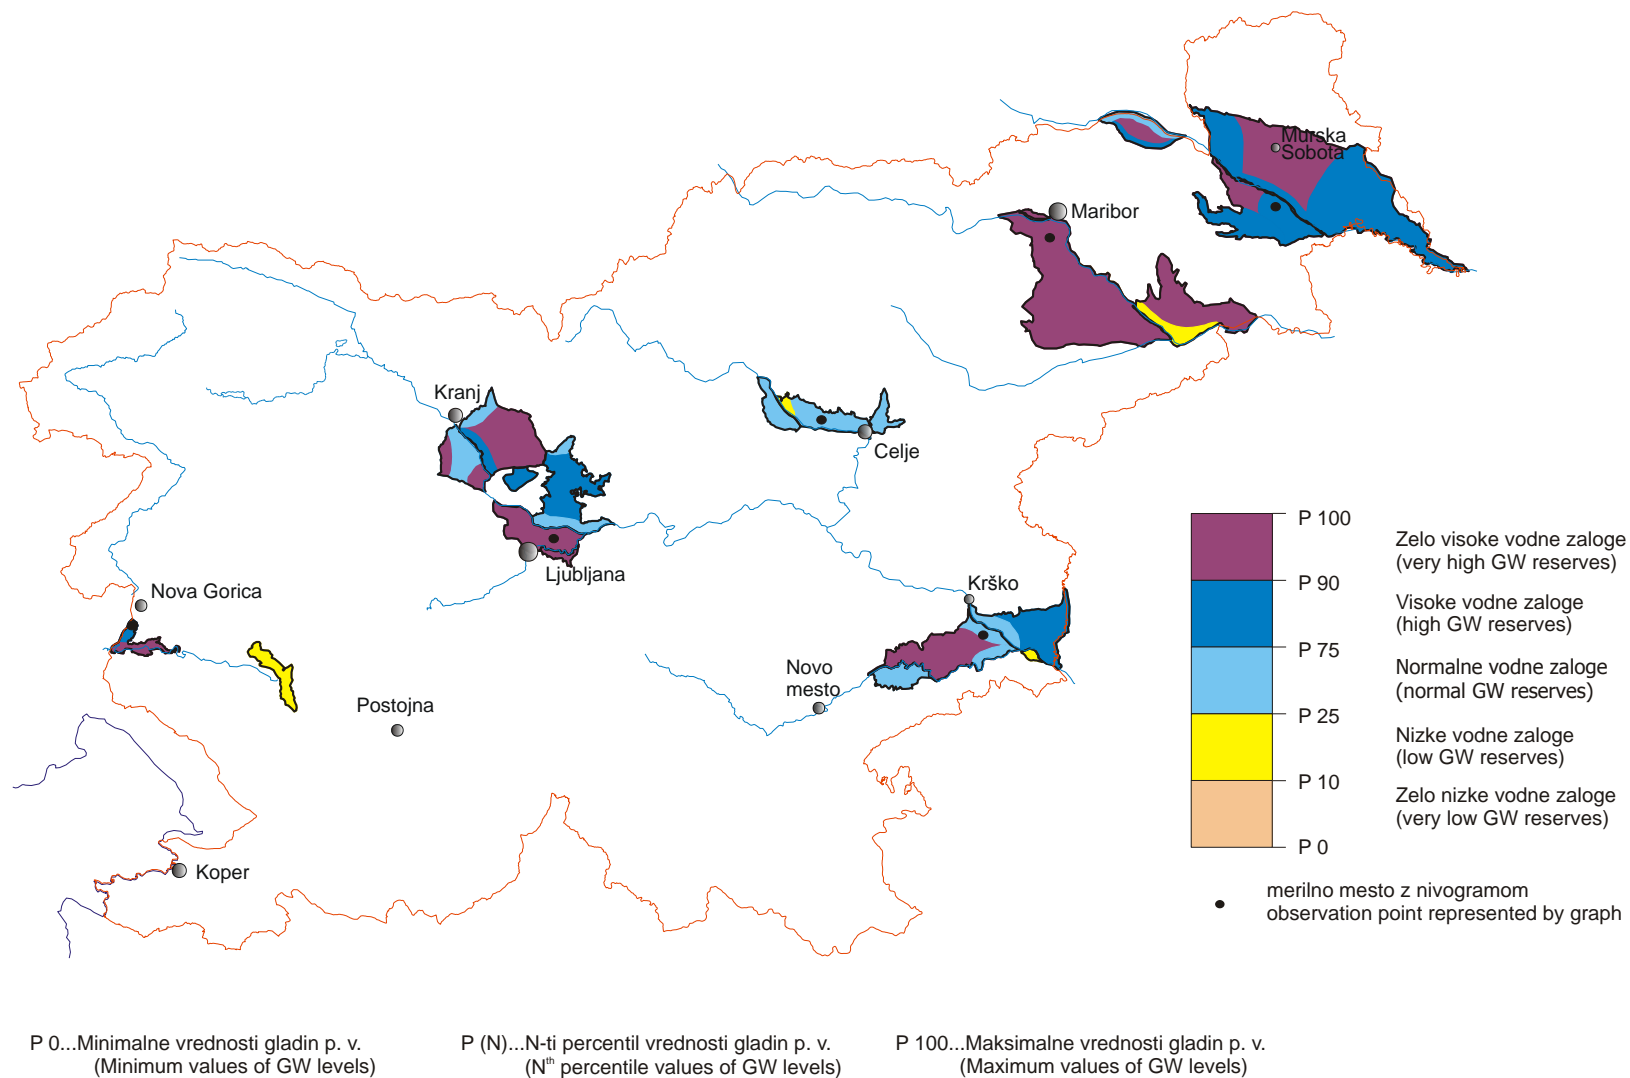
Murska Sobota

Maribor

Kranj

Celje

Ljubljana

Nova Gorica

Krško

Novo mesto

Postojna

Koper

P 100
P 90
P 75
P 25
P 10
P 0

Zelo visoke vodne zaloge (very high GW reserves)

Visoke vodne zaloge (high GW reserves)

Normalne vodne zaloge (normal GW reserves)

Nizke vodne zaloge (low GW reserves)

Zelo nizke vodne zaloge (very low GW reserves)

merilno mesto z nivogramom
observation point represented by graph

P 0...Minimalne vrednosti gladin p. v.
(Minimum values of GW levels)

P (N)...N-ti percentil vrednosti gladin p. v.
($N^{th}$ percentile values of GW levels)

P 100...Maksimalne vrednosti gladin p. v.
(Maximum values of GW levels)